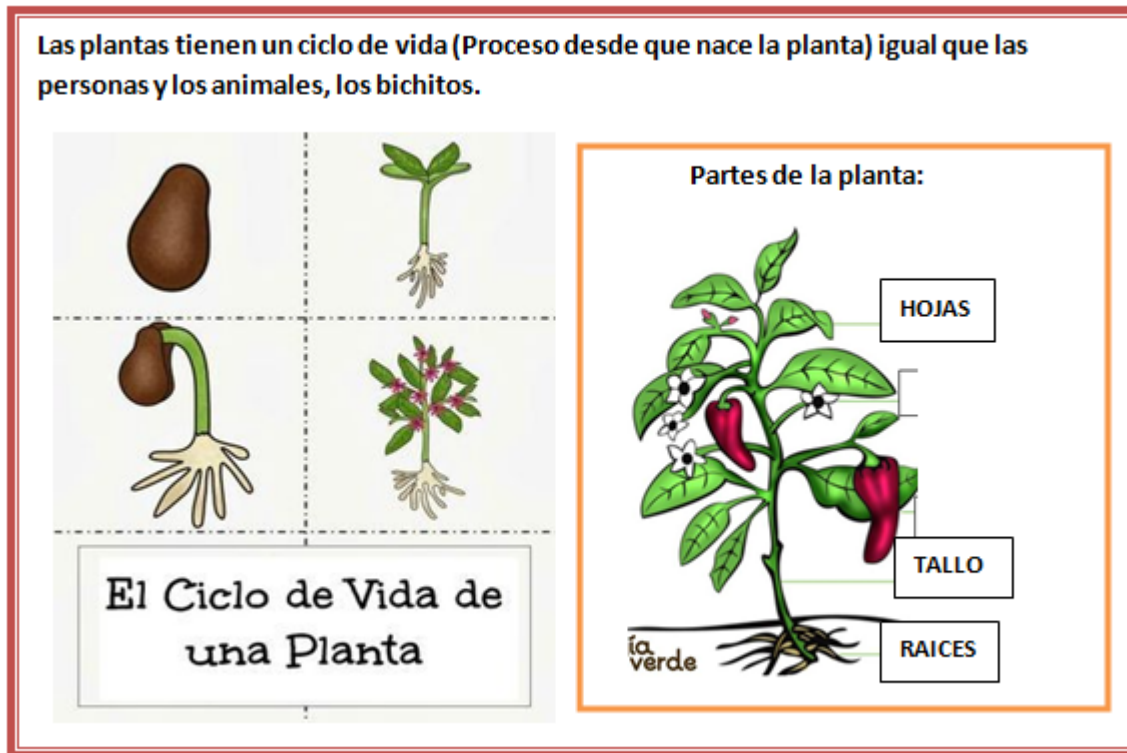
Las plantas tienen un ciclo de vida (Proceso desde que nace la planta) igual que las personas y los animales, los bichitos.

El Ciclo de Vida de una Planta

Partes de la planta:

HOJAS

TALLO

RAICES

ía verde